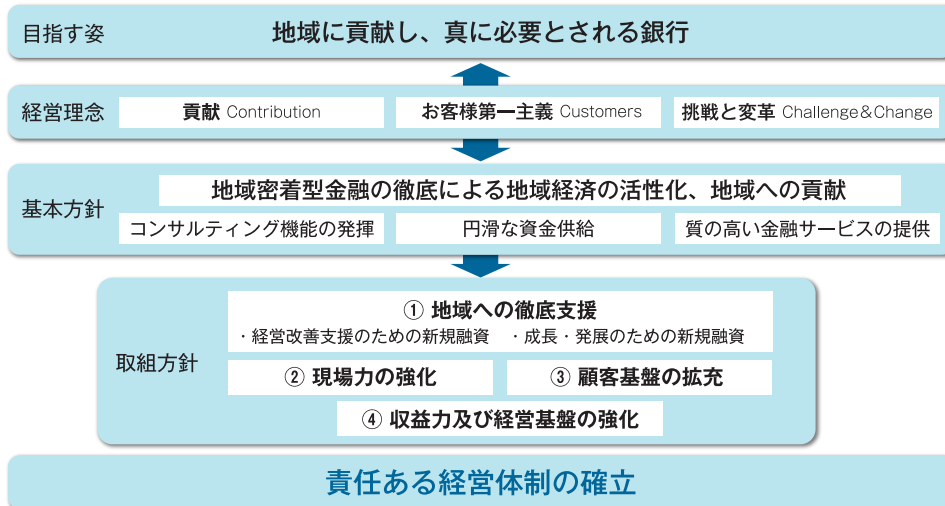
目指す姿

地域に貢献し、真に必要とされる銀行

経営理念

貢献 Contribution

お客様第一主義 Customers

挑戦と変革 Challenge＆Change

基本方針

地域密着型金融の徹底による地域経済の活性化、地域への貢献

コンサルティング機能の発揮

円滑な資金供給

質の高い金融サービスの提供

取組方針

① 地域への徹底支援

・経営改善支援のための新規融資　・成長・発展のための新規融資

② 現場力の強化

③ 顧客基盤の拡充

④ 収益力及び経営基盤の強化

責任ある経営体制の確立